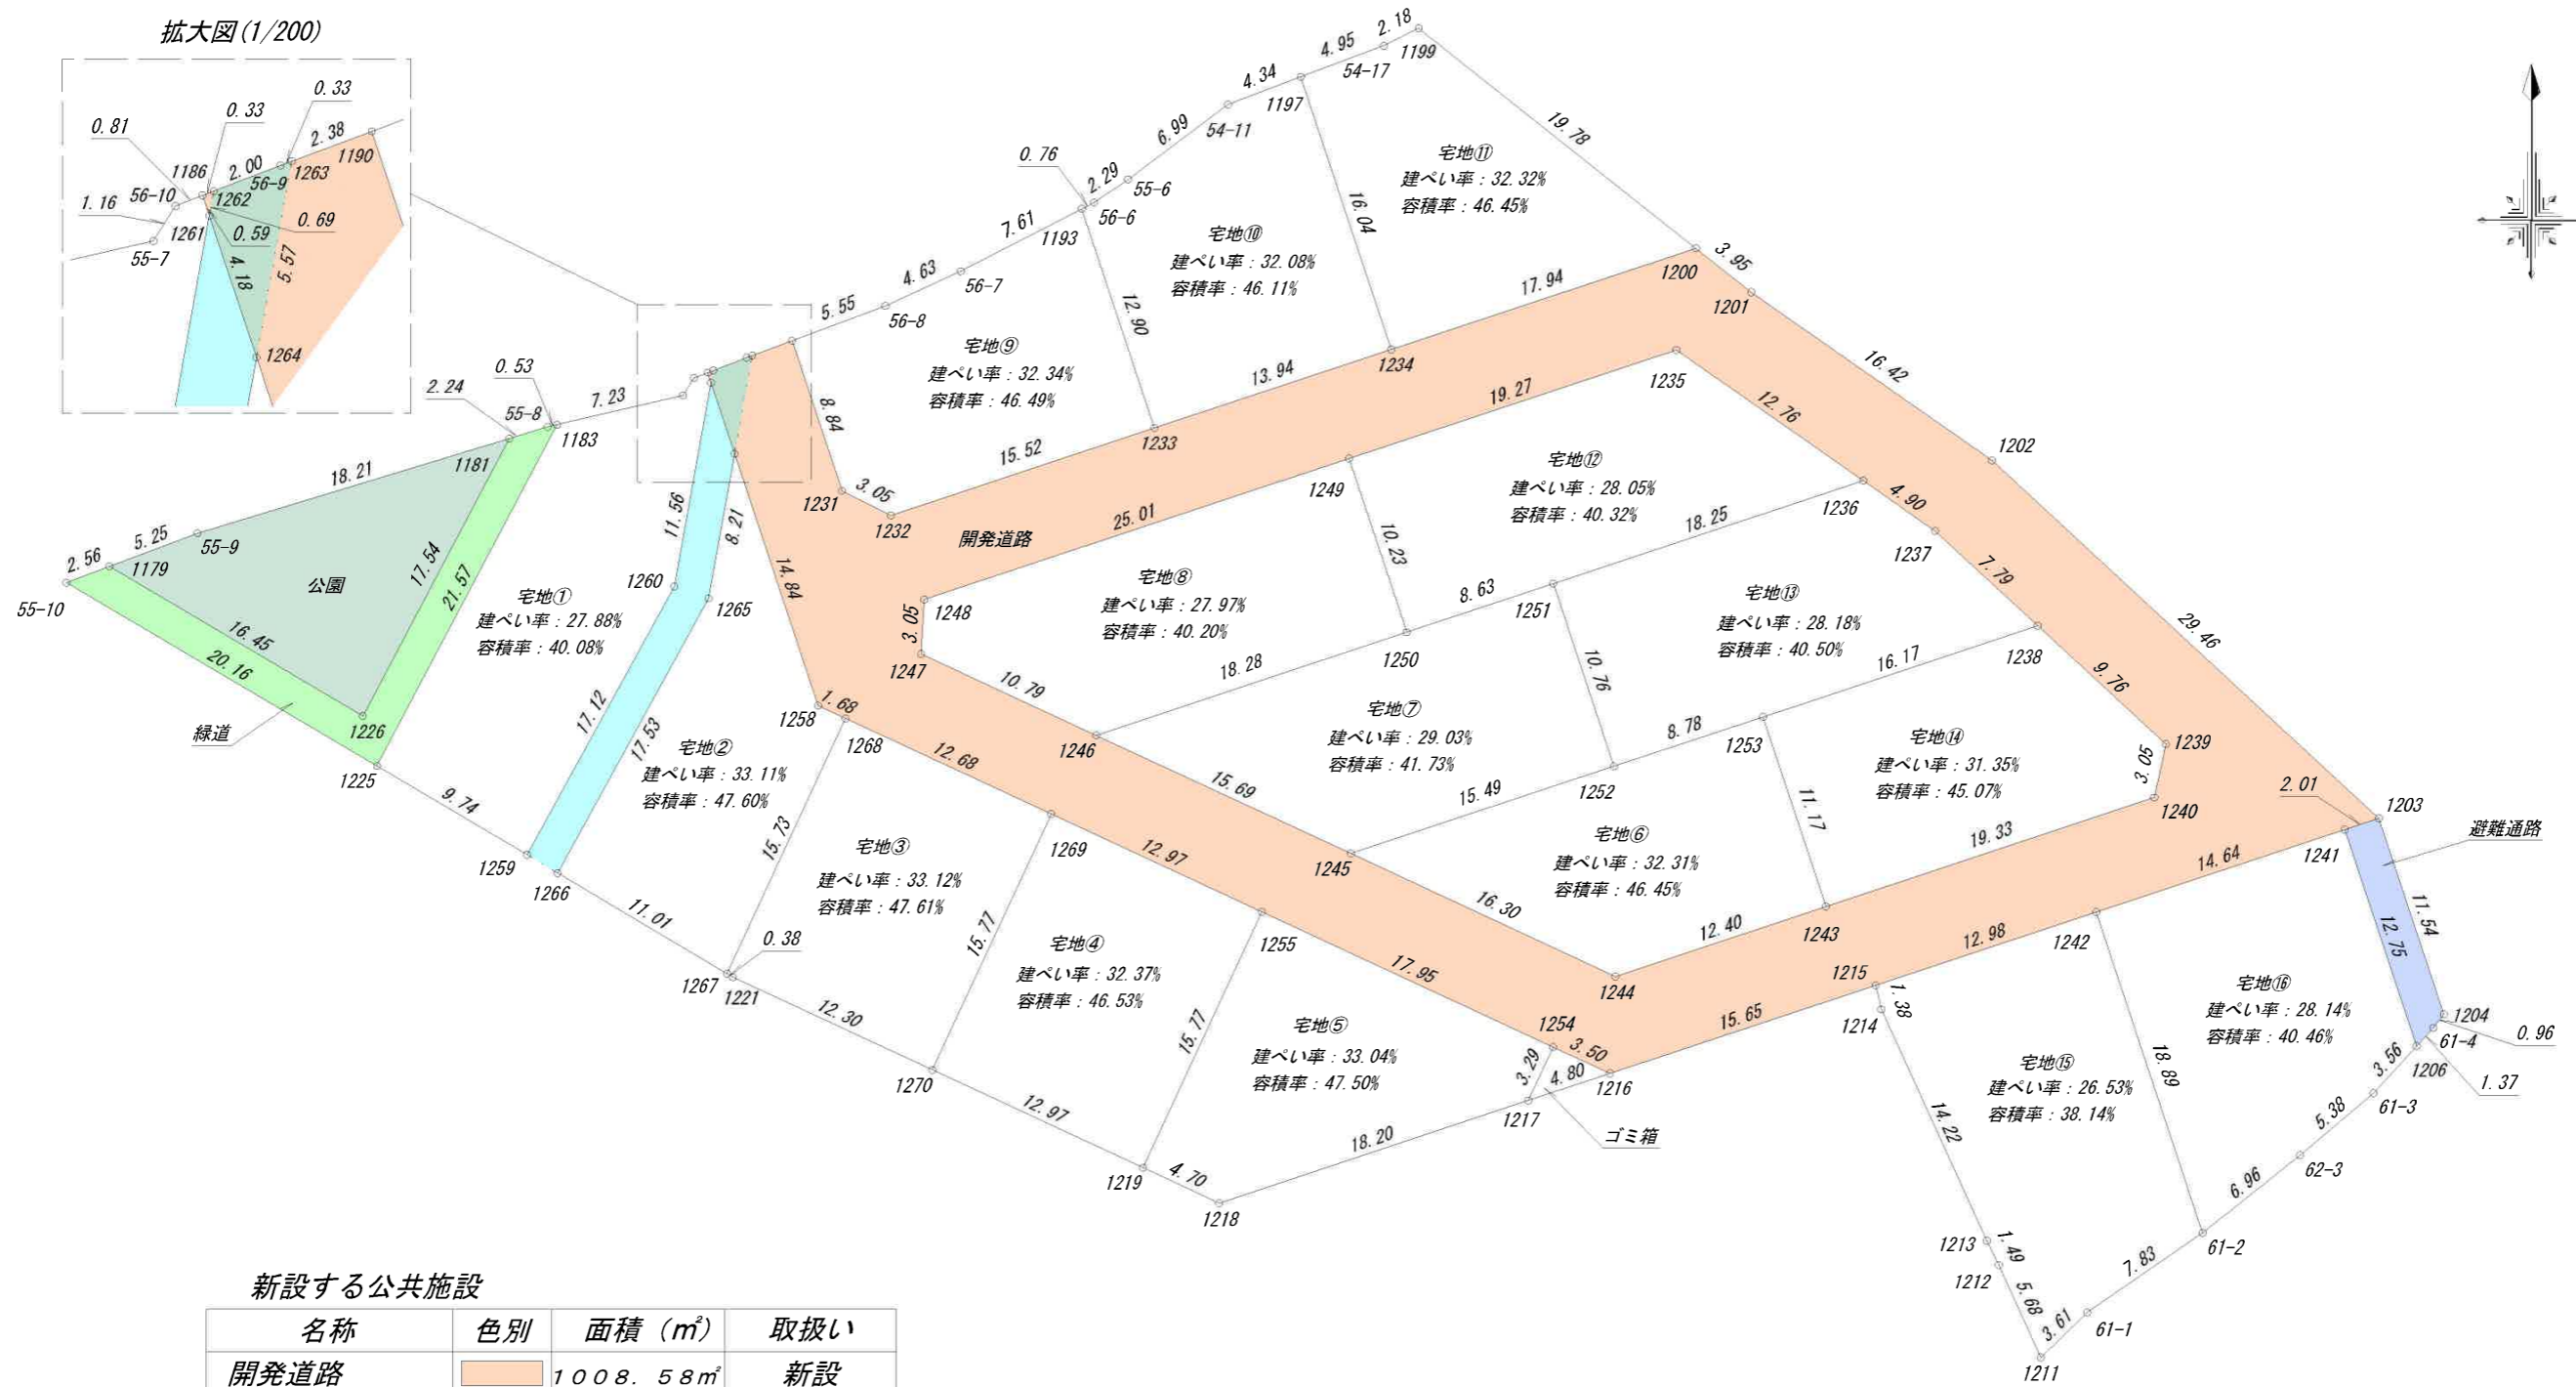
拡大図(1/200)

0.33
0.81
0.33
2.38
1190
1186
2.00
56-9
1263
56-10
1262
1.16
0.69
1261
0.59
55-7
4.18
5.57
1264

2.18
4.95
1199
4.34
54-17
1197
6.99
54-11
19.78
0.76
2.29
55-6
56-6
宅地⑪
建ぺい率：32.32%
容積率：46.45%
16.04
宅地⑩
建ぺい率：32.08%
容積率：46.11%
7.61
1193
4.63
56-7
3.95
5.55
56-8
12.90
17.94
1200
1201
宅地⑨
建ぺい率：32.34%
容積率：46.49%
1234
13.94
0.53
2.24
55-8
7.23
1183
8.84
19.27
1235
16.42
12.76
15.52
1233
18.21
1181
1202
3.05
1231
1232
11.56
8.21
25.01
開発道路
1249
宅地⑫
建ぺい率：28.05%
容積率：40.32%
4.90
1236
18.25
10.23
1237
2.56
5.25
55-9
1179
公園
17.54
21.57
宅地①
建ぺい率：27.88%
容積率：40.08%
55-10
1260
1265
14.84
3.05
1248
宅地⑧
建ぺい率：27.97%
容積率：40.20%
8.63
1251
宅地⑬
建ぺい率：28.18%
容積率：40.50%
7.79
29.46
16.45
20.16
18.28
1250
10.76
16.17
1238
1247
10.79
9.76
緑道
1226
1.68
1258
17.12
17.53
宅地②
建ぺい率：33.11%
容積率：47.60%
1268
12.68
1246
宅地⑦
建ぺい率：29.03%
容積率：41.73%
8.78
1253
宅地⑭
建ぺい率：31.35%
容積率：45.07%
1239
1225
15.69
3.05
9.74
15.73
15.49
1252
11.17
1240
2.01
1203
宅地⑥
建ぺい率：32.31%
容積率：46.45%
避難通路
1269
12.97
1245
19.33
1259
1266
宅地③
建ぺい率：33.12%
容積率：47.61%
16.30
14.64
1241
11.01
11.54
12.75
0.38
15.77
宅地④
建ぺい率：32.37%
容積率：46.53%
1255
12.40
1243
12.98
1242
宅地⑯
建ぺい率：28.14%
容積率：40.46%
1267
1221
17.95
1244
1215
12.30
15.77
1254
15.65
1.38
1214
1204
0.96
宅地⑤
建ぺい率：33.04%
容積率：47.50%
3.50
61-4
3.29
4.80
1216
宅地⑮
建ぺい率：26.53%
容積率：38.14%
3.56
1206
18.89
1270
1.37
12.97
1217
14.22
5.38
61-3
ゴミ箱
18.20
6.96
62-3
1219
4.70
1218
1213
1.49
61-2
7.83
1212
5.68
3.61
61-1
1211

新設する公共施設
| 名称 | 色別 | 面積（㎡） | 取扱い |
|---|---|---|---|
| 開発道路 | | 1008.58㎡ | 新設 |